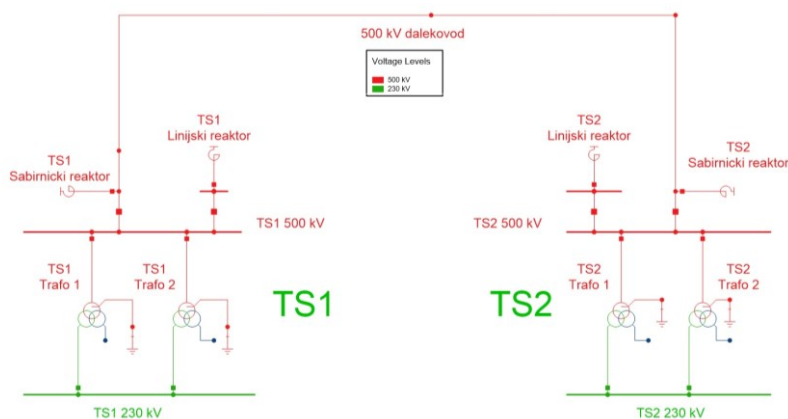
500 kV dalekovod

Voltage Levels
500 kV
230 kV

TS1
Linijski reaktor

TS1
Sabirnicki reaktor

TS2
Linijski reaktor

TS2
Sabirnicki reaktor

TS1 500 kV

TS2 500 kV

TS1
Trafo 1

TS1
Trafo 2

TS1

TS2

TS2
Trafo 1

TS2
Trafo 2

TS1 230 kV

TS2 230 kV